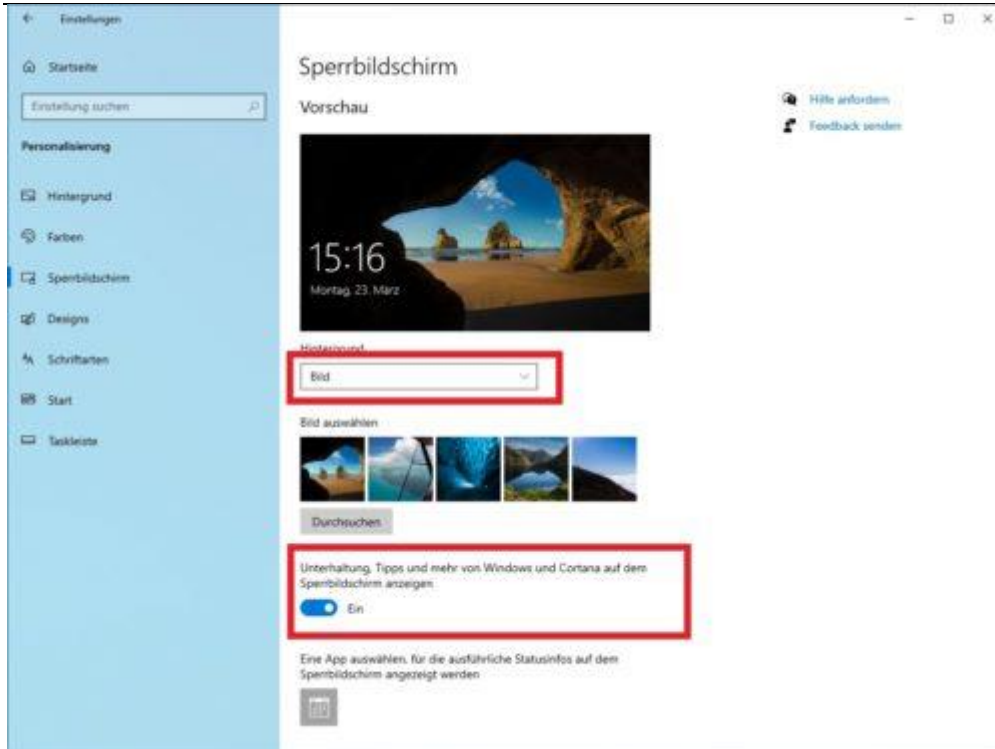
Einstellungen

Startseite

Einstellung suchen

Personalisierung

Hintergrund

Farben

Sperrbildschirm

Designs

Schriftarten

Start

Taskleiste

Sperrbildschirm

Vorschau

15:16
Montag, 23. März

Hintergrund

Bild

Bild auswählen

Durchsuchen

Unterhaltung, Tipps und mehr von Windows und Cortana auf dem Sperrbildschirm anzeigen

Ein

Eine App auswählen, für die ausführliche Statusinfos auf dem Sperrbildschirm angezeigt werden

Hilfe anfordern

Feedback senden